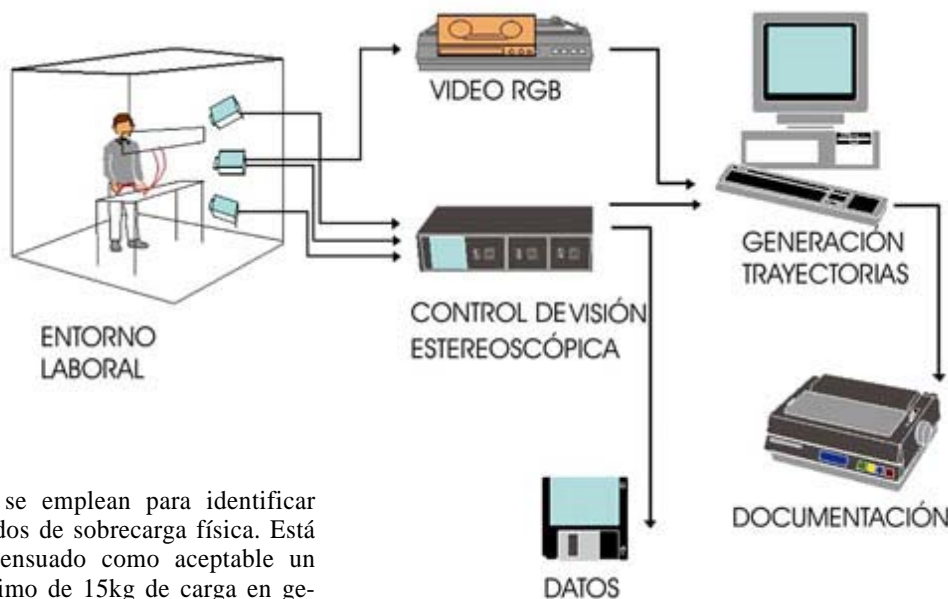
VIDEO RGB

ENTORNO LABORAL

CONTROL DE VISIÓN ESTEREOSCÓPICA

GENERACIÓN TRAYECTORIAS

DOCUMENTACIÓN

DATOS

se emplean para identificar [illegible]dos de sobrecarga física. Está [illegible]ensuado como aceptable un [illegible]imo de 15kg de carga en ge-